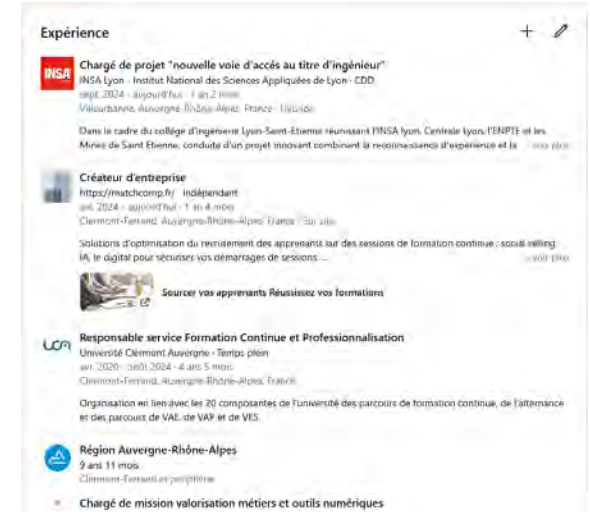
Expérience

INSA

Chargé de projet "nouvelle voie d'accès au titre d'ingénieur"
INSA Lyon - Institut National des Sciences Appliquées de Lyon · CDD
sept. 2024 - aujourd'hui · 1 an 2 mois
Villeurbanne, Auvergne-Rhône-Alpes, France · Hybride

Dans le cadre du collège d'ingénierie Lyon-Saint-Etienne réunissant l'INSA lyon, Centrale Lyon, l'ENTPE et les Mines de Saint Etienne, conduite d'un projet innovant combinant la reconnaissance d'expérience et la ... voir plus

Créateur d'entreprise
https://matchcomp.fr/ · Indépendant
avr. 2024 - aujourd'hui · 1 an 4 mois
Clermont-Ferrand, Auvergne-Rhône-Alpes, France · Sur site

Solutions d'optimisation du recrutement des apprenants sur des sessions de formation continue : social selling, IA, le digital pour sécuriser vos démarrages de sessions ... ...voir plus

Sourcer vos apprenants Réussissez vos formations

UCA

Responsable service Formation Continue et Professionnalisation
Université Clermont Auvergne · Temps plein
avr. 2020 - sept. 2024 · 4 ans 5 mois
Clermont-Ferrand, Auvergne-Rhône-Alpes, France

Organisation en lien avec les 20 composantes de l'université des parcours de formation continue, de l'alternance et des parcours de VAE, de VAP et de VES.

Région Auvergne-Rhône-Alpes
9 ans 11 mois
Clermont-Ferrand et périphérie

Chargé de mission valorisation métiers et outils numériques